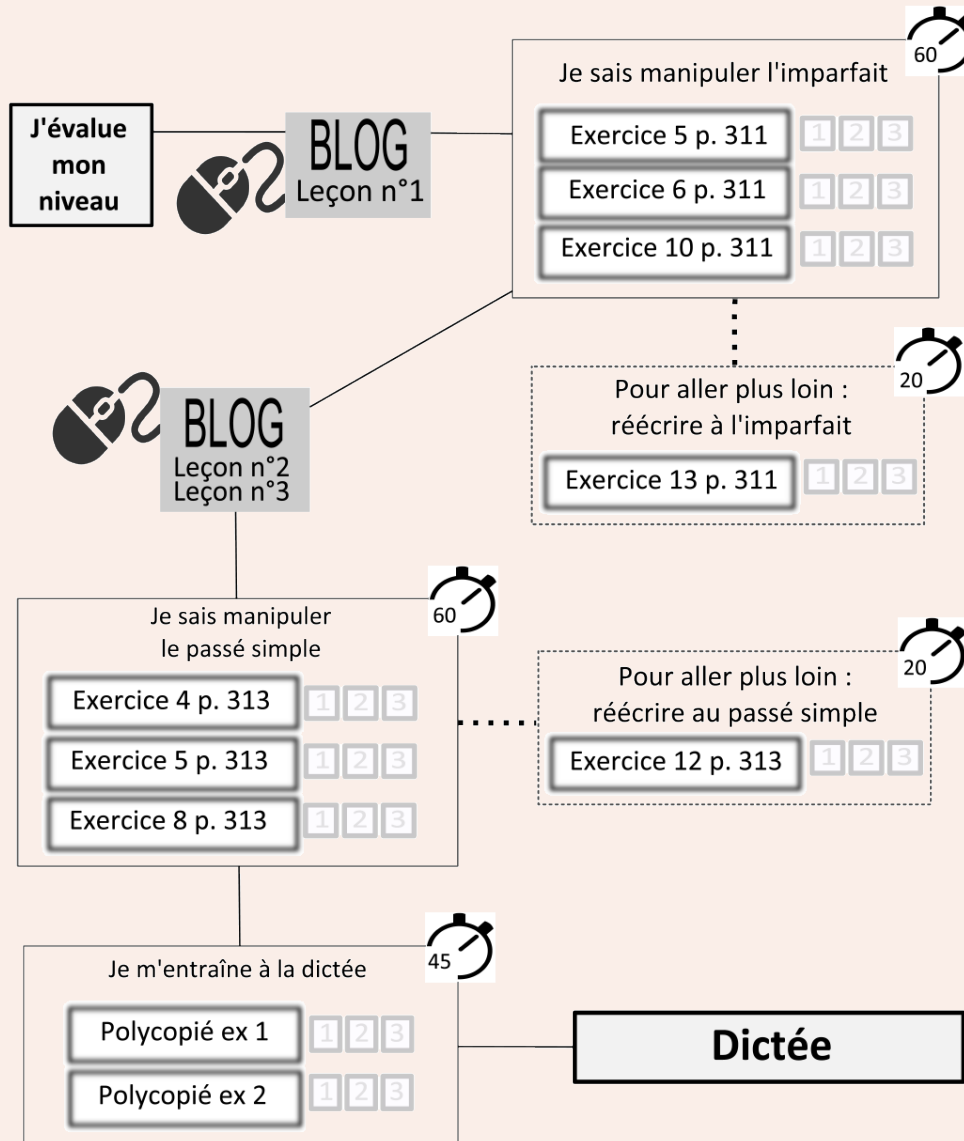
J'évalue mon niveau

BLOG
Leçon n°1

60
Je sais manipuler l'imparfait
Exercice 5 p. 311 1 2 3
Exercice 6 p. 311 1 2 3
Exercice 10 p. 311 1 2 3

20
Pour aller plus loin : réécrire à l'imparfait
Exercice 13 p. 311 1 2 3

BLOG
Leçon n°2
Leçon n°3

60
Je sais manipuler le passé simple
Exercice 4 p. 313 1 2 3
Exercice 5 p. 313 1 2 3
Exercice 8 p. 313 1 2 3

20
Pour aller plus loin : réécrire au passé simple
Exercice 12 p. 313 1 2 3

45
Je m'entraîne à la dictée
Polycopié ex 1 1 2 3
Polycopié ex 2 1 2 3

Dictée